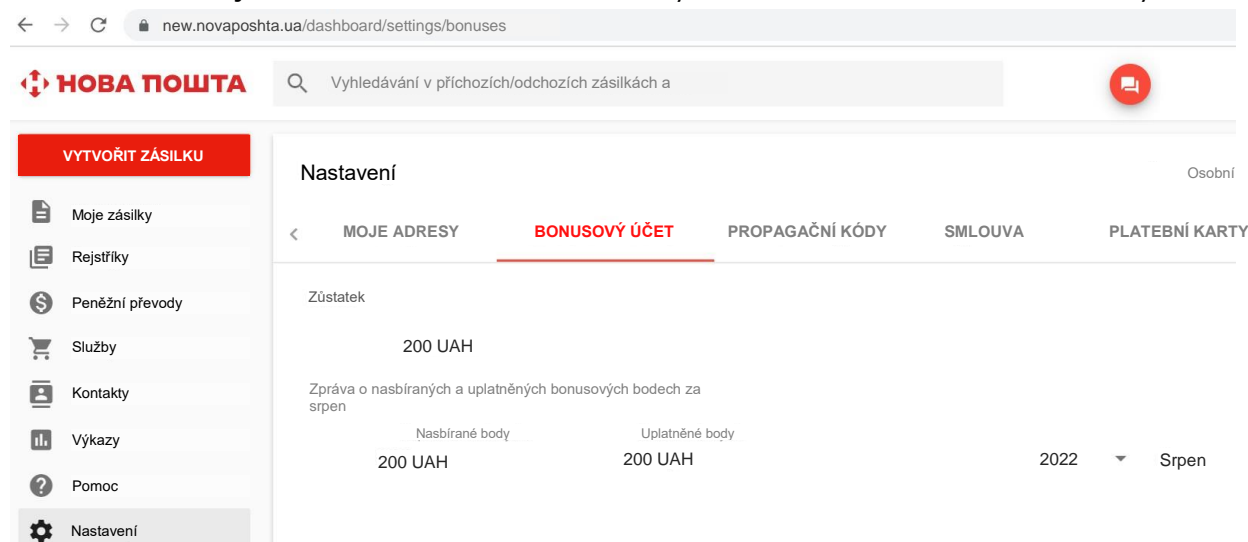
new.novaposhta.ua/dashboard/settings/bonuses

НОВА ПОШТА

Vyhledávání v příchozích/odchozích zásilkách a

VYTVOŘIT ZÁSILKU

Moje zásilky

Rejstříky

Peněžní převody

Služby

Kontakty

Výkazy

Pomoc

Nastavení

Nastavení

Osobní

MOJE ADRESY

BONUSOVÝ ÚČET

PROPAGAČNÍ KÓDY

SMLOUVA

PLATEBNÍ KARTY

Zůstatek

200 UAH

Zpráva o nasbíraných a uplatněných bonusových bodech za srpen

| Nasbírané body | Uplatněné body |
|---|---|
| 200 UAH | 200 UAH |

2022

Srpen